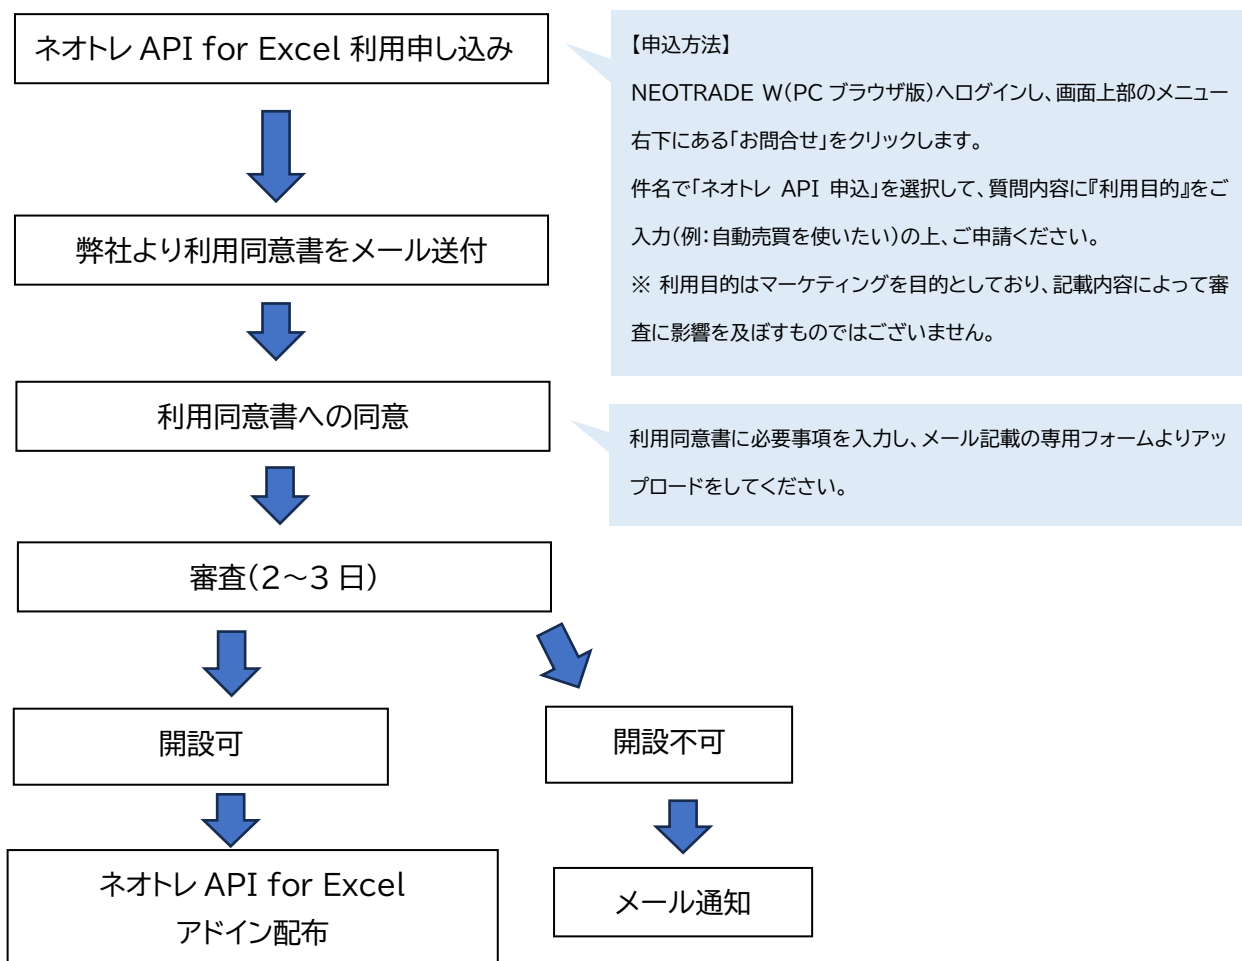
ネオトレ API for Excel 利用申し込み

【申込方法】
NEOTRADE W(PC ブラウザ版)へログインし、画面上部のメニュー右下にある「お問合せ」をクリックします。
件名で「ネオトレ API 申込」を選択して、質問内容に『利用目的』をご入力(例:自動売買を使いたい)の上、ご申請ください。
※ 利用目的はマーケティングを目的としており、記載内容によって審査に影響を及ぼすものではございません。

弊社より利用同意書をメール送付

利用同意書への同意

利用同意書に必要事項を入力し、メール記載の専用フォームよりアップロードをしてください。

審査(2～3 日)

開設可

開設不可

ネオトレ API for Excel
アドイン配布

メール通知